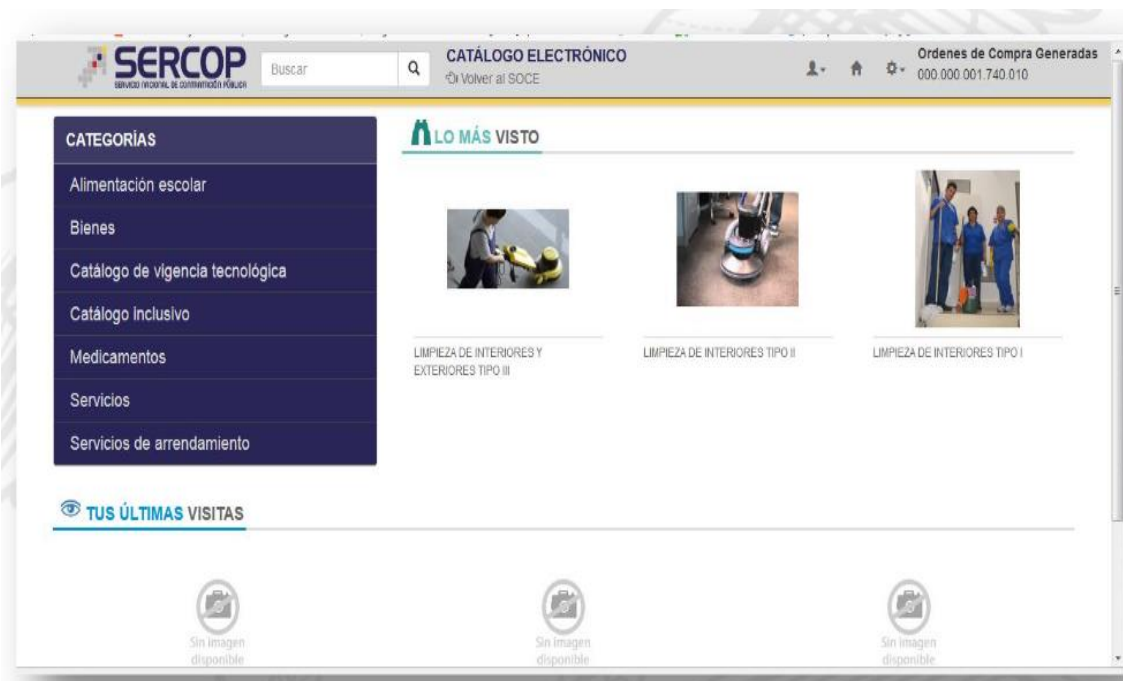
SERCOP
SERVICIO NACIONAL DE CONTRATACIÓN PÚBLICA

Buscar

CATÁLOGO ELECTRÓNICO
Volver al SOCE

Ordenes de Compra Generadas
000.000.001.740.010

CATEGORÍAS
Alimentación escolar
Bienes
Catálogo de vigencia tecnológica
Catálogo inclusivo
Medicamentos
Servicios
Servicios de arrendamiento

LO MÁS VISTO

LIMPIEZA DE INTERIORES Y EXTERIORES TIPO III

LIMPIEZA DE INTERIORES TIPO II

LIMPIEZA DE INTERIORES TIPO I

TUS ÚLTIMAS VISITAS

Sin imagen disponible

Sin imagen disponible

Sin imagen disponible